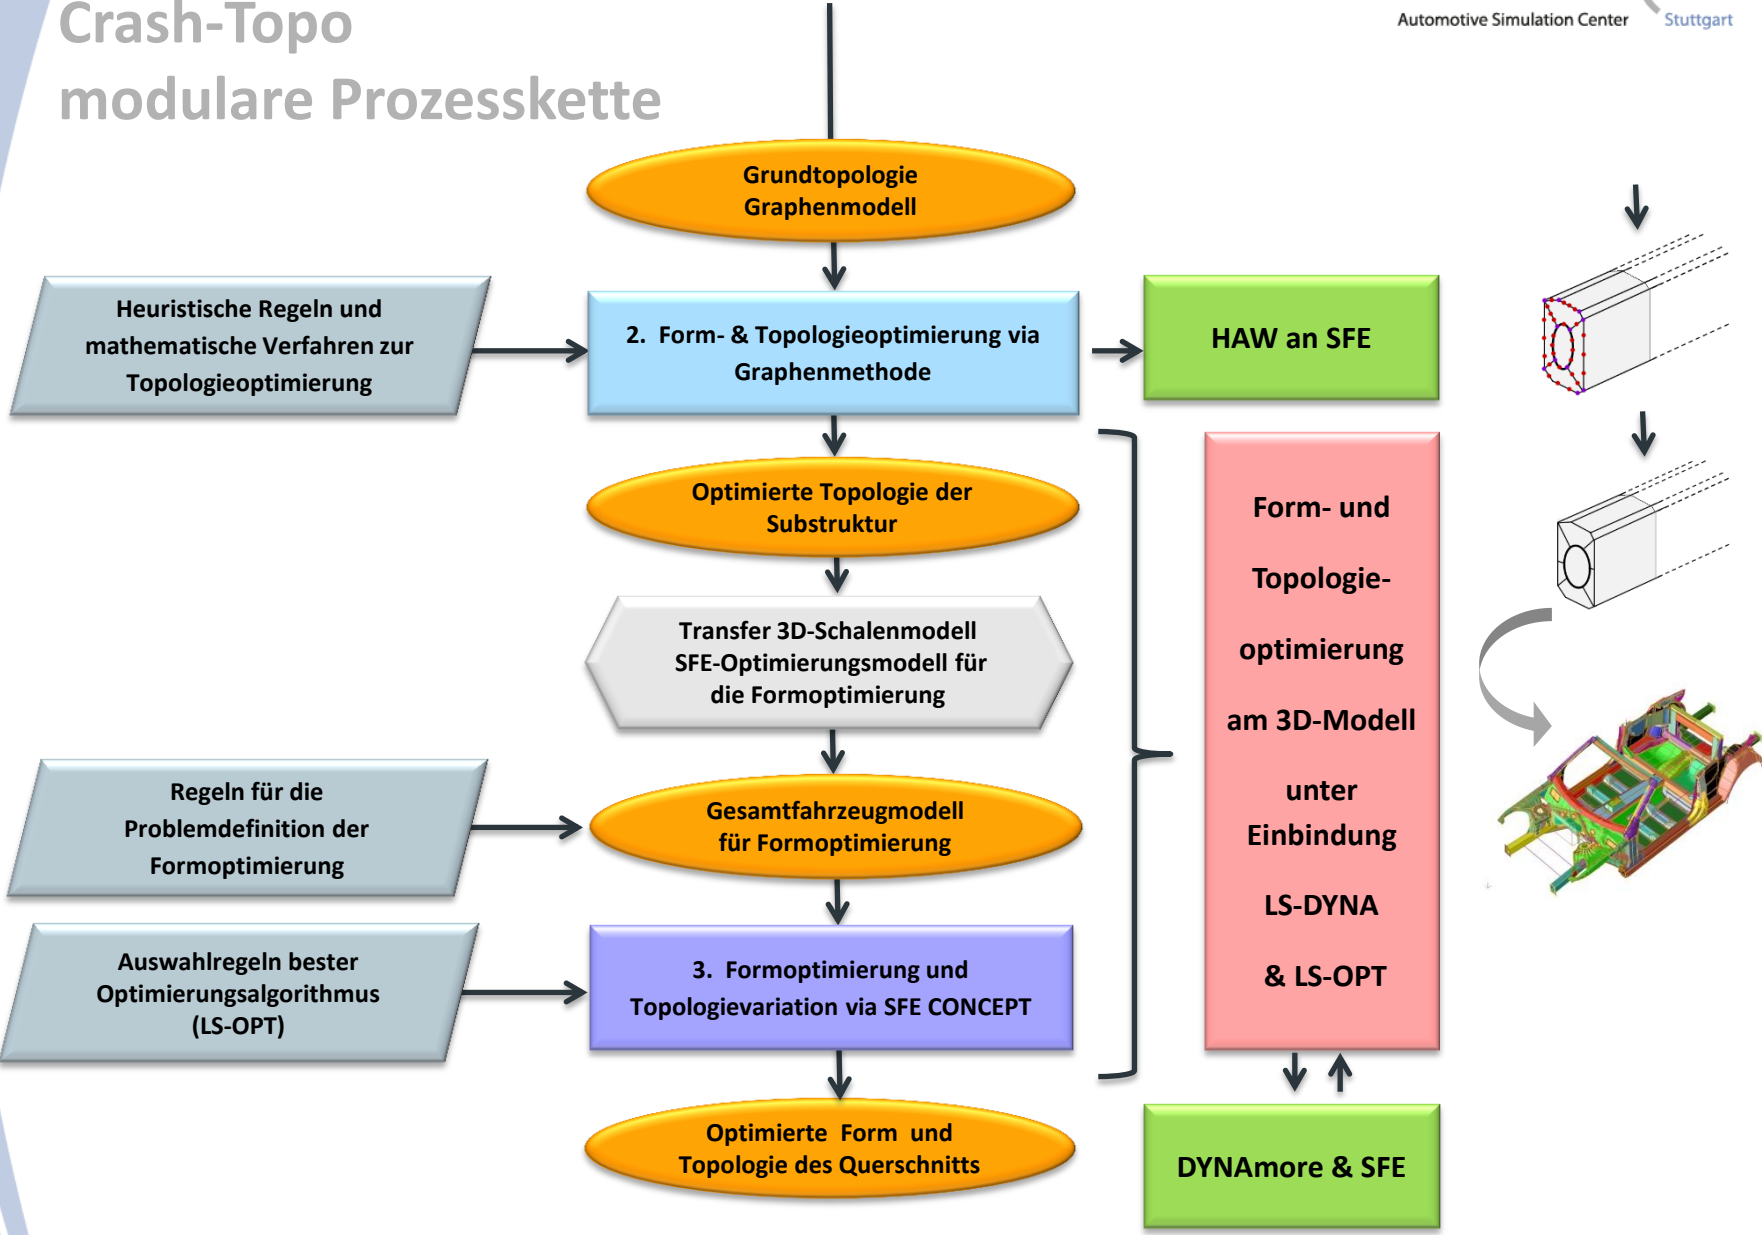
Crash-Topo
modulare Prozesskette

Automotive Simulation Center Stuttgart

Grundtopologie
Graphenmodell

Heuristische Regeln und mathematische Verfahren zur Topologieoptimierung

2. Form- & Topologieoptimierung via Graphenmethode

HAW an SFE

Optimierte Topologie der Substruktur

Transfer 3D-Schalenmodell
SFE-Optimierungsmodell für die Formoptimierung

Form- und Topologieoptimierung am 3D-Modell unter Einbindung LS-DYNA & LS-OPT

Regeln für die Problemdefinition der Formoptimierung

Gesamtfahrzeugmodell für Formoptimierung

Auswahlregeln bester Optimierungsalgorithmus (LS-OPT)

3. Formoptimierung und Topologievariation via SFE CONCEPT

Optimierte Form und Topologie des Querschnitts

DYNAmore & SFE